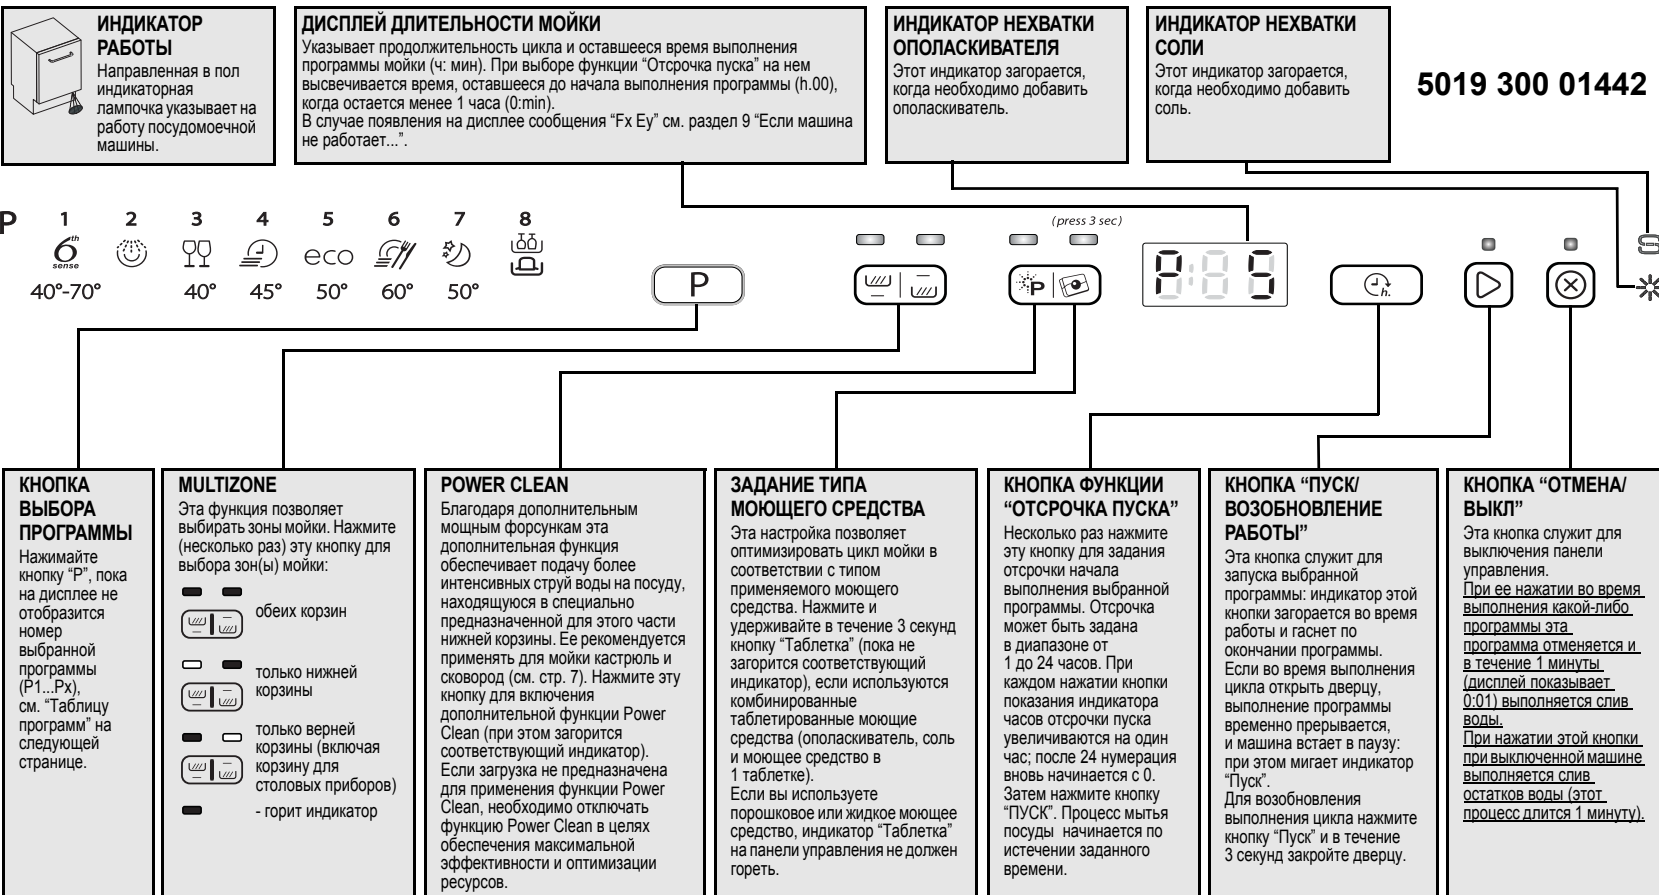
ИНДИКАТОР РАБОТЫ
Направленная в пол индикаторная лампочка указывает на работу посудомоечной машины.

ДИСПЛЕЙ ДЛИТЕЛЬНОСТИ МОЙКИ
Указывает продолжительность цикла и оставшееся время выполнения программы мойки (ч: мин). При выборе функции “Отсрочка пуска” на нем высвечивается время, оставшееся до начала выполнения программы (h.00), когда остается менее 1 часа (0:min).
В случае появления на дисплее сообщения “Fx Ey” см. раздел 9 “Если машина не работает...”.

ИНДИКАТОР НЕХВАТКИ ОПОЛАСКИВАТЕЛЯ
Этот индикатор загорается, когда необходимо добавить ополаскиватель.

ИНДИКАТОР НЕХВАТКИ СОЛИ
Этот индикатор загорается, когда необходимо добавить соль.

5019 300 01442

P 1 2 3 4 5 6 7 8
6th sense eco
40°-70° 40° 45° 50° 60° 50°

(press 3 sec)

P

КНОПКА ВЫБОРА ПРОГРАММЫ
Нажимайте кнопку “P”, пока на дисплее не отобразится номер выбранной программы (P1...Px), см. “Таблицу программ” на следующей странице.

MULTIZONE
Эта функция позволяет выбирать зоны мойки. Нажмите (несколько раз) эту кнопку для выбора зон(ы) мойки:
обеих корзин
только нижней корзины
только верней корзины (включая корзину для столовых приборов)
- горит индикатор

POWER CLEAN
Благодаря дополнительным мощным форсункам эта дополнительная функция обеспечивает подачу более интенсивных струй воды на посуду, находящуюся в специально предназначенной для этого части нижней корзины. Ее рекомендуется применять для мойки кастрюль и сковород (см. стр. 7). Нажмите эту кнопку для включения дополнительной функции Power Clean (при этом загорится соответствующий индикатор).
Если загрузка не предназначена для применения функции Power Clean, необходимо отключать функцию Power Clean в целях обеспечения максимальной эффективности и оптимизации ресурсов.

ЗАДАНИЕ ТИПА МОЮЩЕГО СРЕДСТВА
Эта настройка позволяет оптимизировать цикл мойки в соответствии с типом применяемого моющего средства. Нажмите и удерживайте в течение 3 секунд кнопку “Таблетка” (пока не загорится соответствующий индикатор), если используются комбинированные таблетированные моющие средства (ополаскиватель, соль и моющее средство в 1 таблетке).
Если вы используете порошковое или жидкое моющее средство, индикатор “Таблетка” на панели управления не должен гореть.

КНОПКА ФУНКЦИИ “ОТСРОЧКА ПУСКА”
Несколько раз нажмите эту кнопку для задания отсрочки начала выполнения выбранной программы. Отсрочка может быть задана в диапазоне от 1 до 24 часов. При каждом нажатии кнопки показания индикатора часов отсрочки пуска увеличиваются на один час; после 24 нумерация вновь начинается с 0. Затем нажмите кнопку “ПУСК”. Процесс мытья посуды начинается по истечении заданного времени.

КНОПКА “ПУСК/ ВОЗОБНОВЛЕНИЕ РАБОТЫ”
Эта кнопка служит для запуска выбранной программы: индикатор этой кнопки загорается во время работы и гаснет по окончании программы.
Если во время выполнения цикла открыть дверцу, выполнение программы временно прерывается, и машина встает в паузу: при этом мигает индикатор “Пуск”.
Для возобновления выполнения цикла нажмите кнопку “Пуск” и в течение 3 секунд закройте дверцу.

КНОПКА “ОТМЕНА/ ВЫКЛ”
Эта кнопка служит для выключения панели управления.
При ее нажатии во время выполнения какой-либо программы эта программа отменяется и в течение 1 минуты (дисплей показывает 0:01) выполняется слив воды.
При нажатии этой кнопки при выключенной машине выполняется слив остатков воды (этот процесс длится 1 минуту).